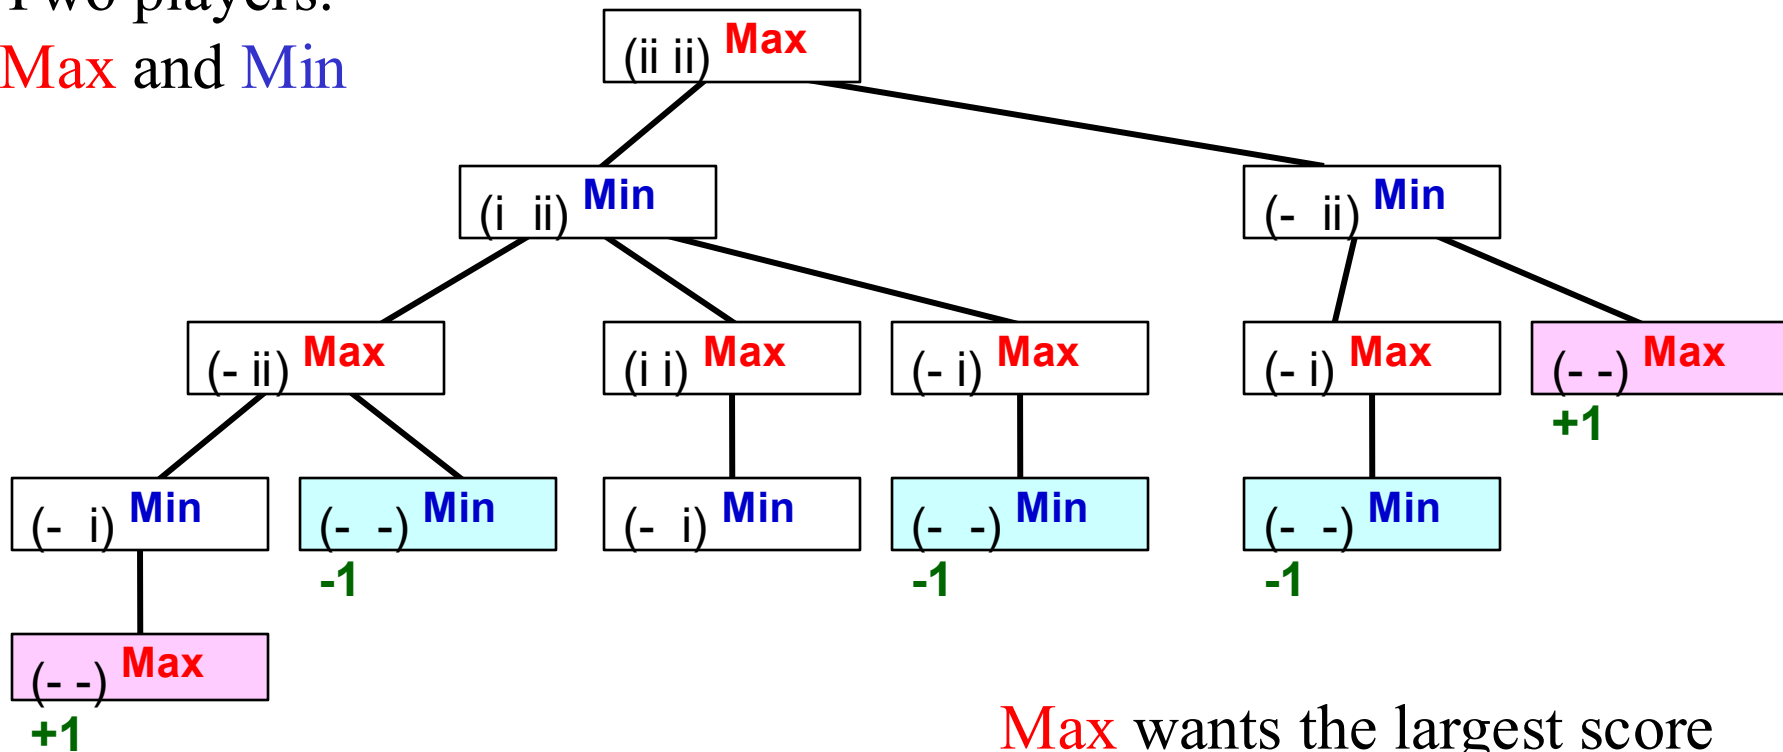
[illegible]
Max and Min

(ii ii) Max

(i ii) Min

(- ii) Min

(- ii) Max

(i i) Max

(- i) Max

(- i) Max

(- -) Max
+1

(- i) Min

(- -) Min
-1

(- i) Min

(- -) Min
-1

(- -) Min
-1

(- -) Max
+1

Max wants the largest score